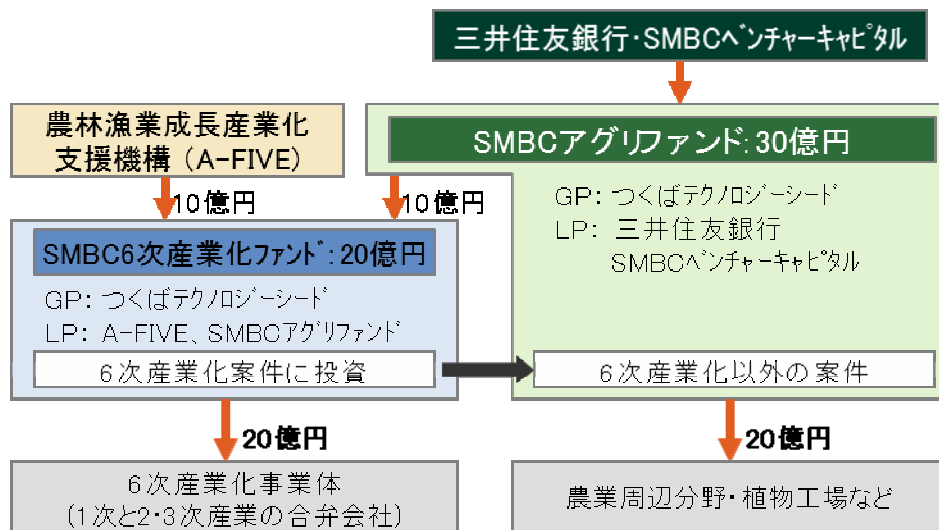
三井住友銀行・SMBCベンチャーキャピタル

農林漁業成長産業化支援機構（A-FIVE）

SMBCアグリファンド：30億円

GP：つくばテクノロジーシード
LP：三井住友銀行
SMBCベンチャーキャピタル

10億円

10億円

SMBC6次産業化ファンド：20億円

GP：つくばテクノロジーシード
LP：A-FIVE、SMBCアグリファンド

6次産業化案件に投資

6次産業化以外の案件

20億円

20億円

6次産業化事業体
（1次と2・3次産業の合弁会社）

農業周辺分野・植物工場など